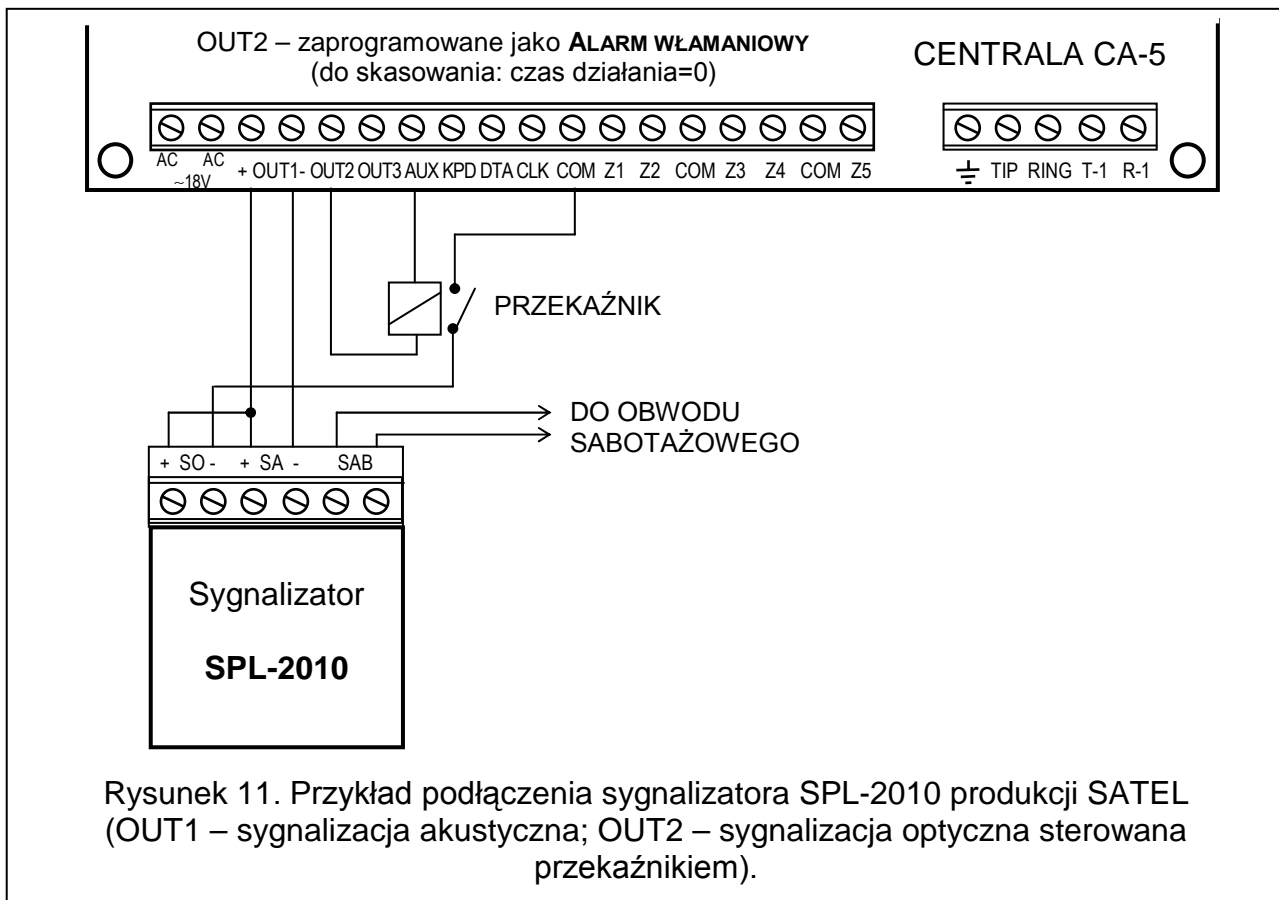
OUT2 – zaprogramowane jako ALARM WŁAMANIOWY
(do skasowania: czas działania=0)

CENTRALA CA-5

AC ~18V AC + OUT1- OUT2 OUT3 AUX KPD DTA CLK COM Z1 Z2 COM Z3 Z4 COM Z5

TIP RING T-1 R-1

PRZEKAŹNIK

DO OBWODU
SABOTAŻOWEGO

+ SO - + SA - SAB

Sygnalizator

SPL-2010

Rysunek 11. Przykład podłączenia sygnalizatora SPL-2010 produkcji SATEL (OUT1 – sygnalizacja akustyczna; OUT2 – sygnalizacja optyczna sterowana przekaźnikiem).